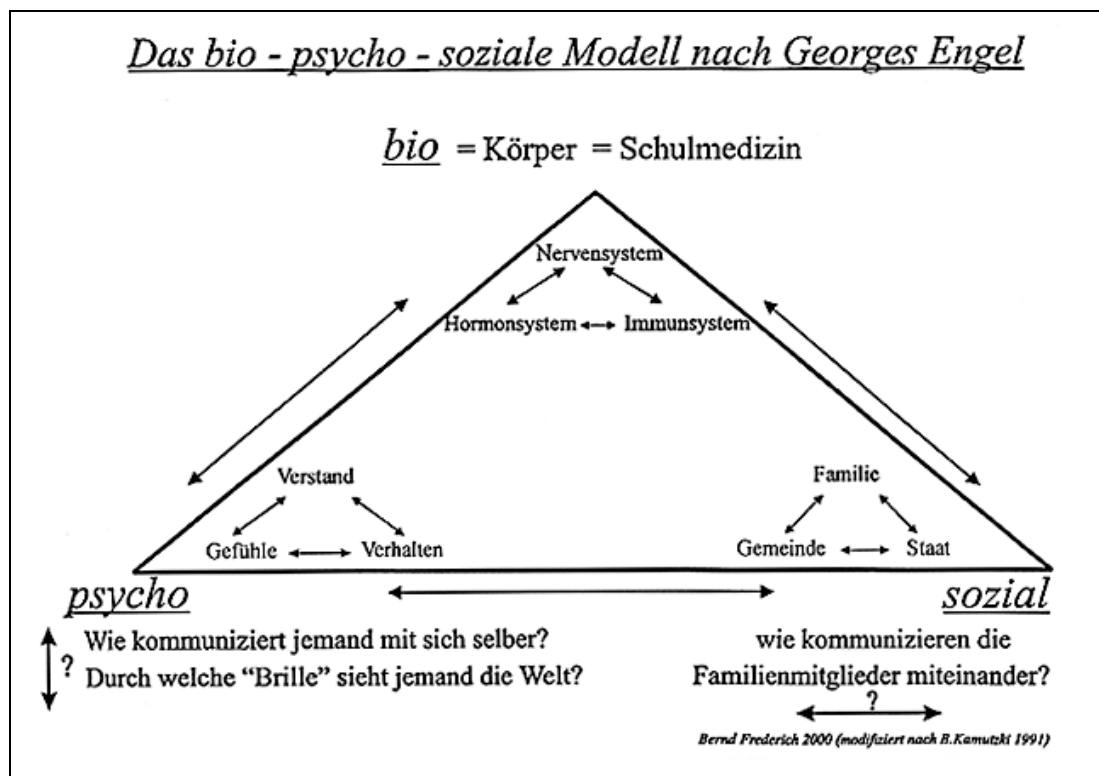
Das bio - psycho - soziale Modell nach Georges Engel

bio = Körper = Schulmedizin

Nervensystem

Hormonsystem ⟷ Immunsystem

Verstand

Gefühle ⟷ Verhalten

Familie

Gemeinde ⟷ Staat

psycho

sozial

? Wie kommuniziert jemand mit sich selber?
Durch welche "Brille" sieht jemand die Welt?

wie kommunizieren die Familienmitglieder miteinander?

?

Bernd Frederich 2000 (modifiziert nach B.Kamutzki 1991)